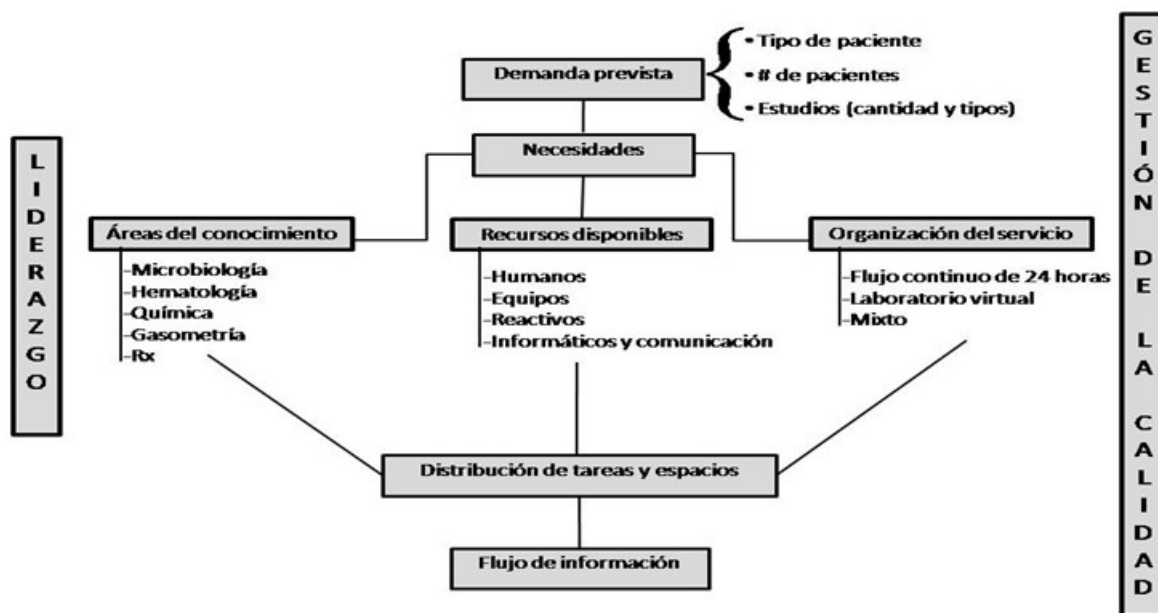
LIDERAZGO

Demanda prevista

• Tipo de paciente
• # de pacientes
• Estudios (cantidad y tipos)

GESTIÓN DE LA CALIDAD

Necesidades

Áreas del conocimiento
-Microbiología
-Hematología
-Química
-Gasometría
-Rx

Recursos disponibles
-Humanos
-Equipos
-Reactivos
-Informáticos y comunicación

Organización del servicio
-Flujo continuo de 24 horas
-Laboratorio virtual
-Mixto

Distribución de tareas y espacios

Flujo de información